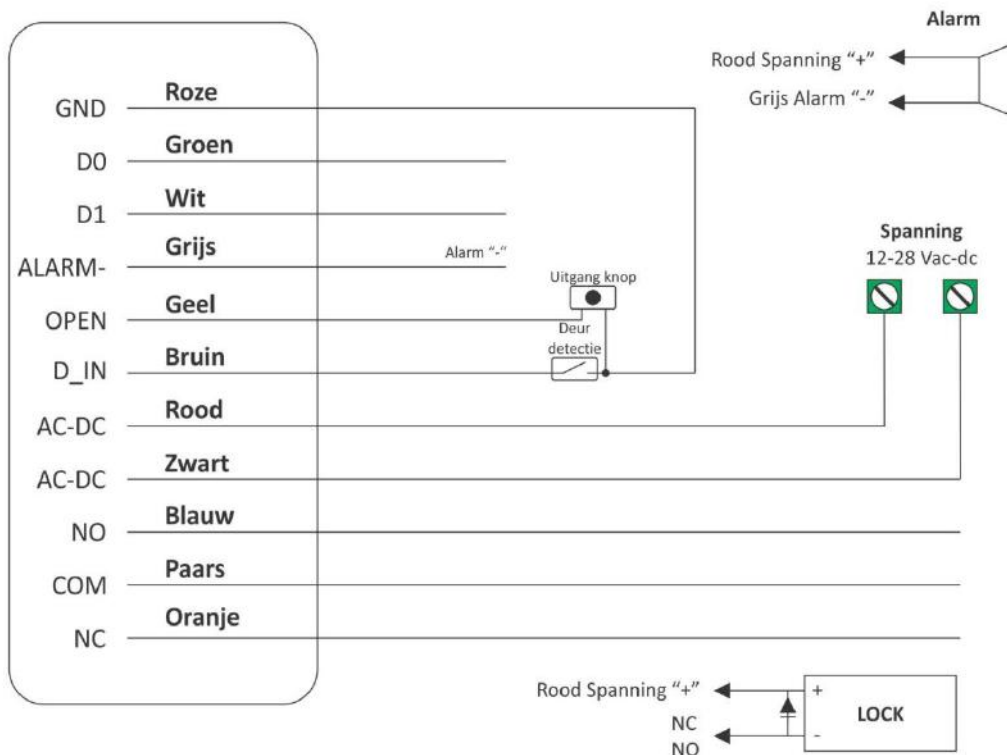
Alarm

Rood Spanning "+"

Grijs Alarm "-"

GND Roze

D0 Groen

D1 Wit

ALARM- Grijs

Alarm "-"

Uitgang knop

OPEN Geel

Deur detectie

D_IN Bruin

Spanning
12-28 Vac-dc

AC-DC Rood

AC-DC Zwart

NO Blauw

COM Paars

NC Oranje

Rood Spanning "+"

NC
NO

+
-

LOCK